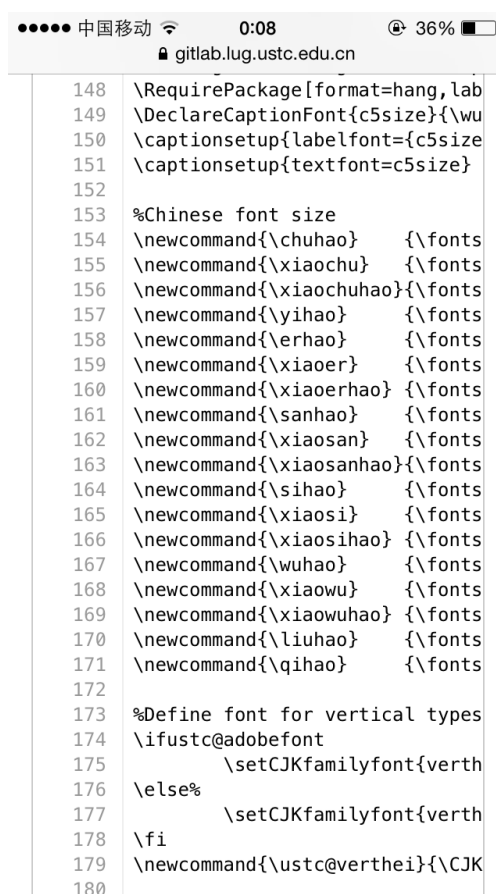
●●●●● 中国移动 0:08 36%
gitlab.lug.ustc.edu.cn

148 \RequirePackage[format=hang,lab
149 \DeclareCaptionFont{c5size}{\wu
150 \captionsetup{labelfont={c5size
151 \captionsetup{textfont=c5size}
152
153 %Chinese font size
154 \newcommand{\chuhao} {\fonts
155 \newcommand{\xiaochu} {\fonts
156 \newcommand{\xiaochuhao}{\fonts
157 \newcommand{\yihao} {\fonts
158 \newcommand{\erhao} {\fonts
159 \newcommand{\xiaoer} {\fonts
160 \newcommand{\xiaoerhao} {\fonts
161 \newcommand{\sanhao} {\fonts
162 \newcommand{\xiaosan} {\fonts
163 \newcommand{\xiaosanhao}{\fonts
164 \newcommand{\sihao} {\fonts
165 \newcommand{\xiaosi} {\fonts
166 \newcommand{\xiaosihao} {\fonts
167 \newcommand{\wuhao} {\fonts
168 \newcommand{\xiaowu} {\fonts
169 \newcommand{\xiaowuhao} {\fonts
170 \newcommand{\liuhao} {\fonts
171 \newcommand{\qihao} {\fonts
172
173 %Define font for vertical types
174 \ifustc@adobefont
175 \setCJKfamilyfont{verth
176 \else%
177 \setCJKfamilyfont{verth
178 \fi
179 \newcommand{\ustc@verthei}{\CJK
180